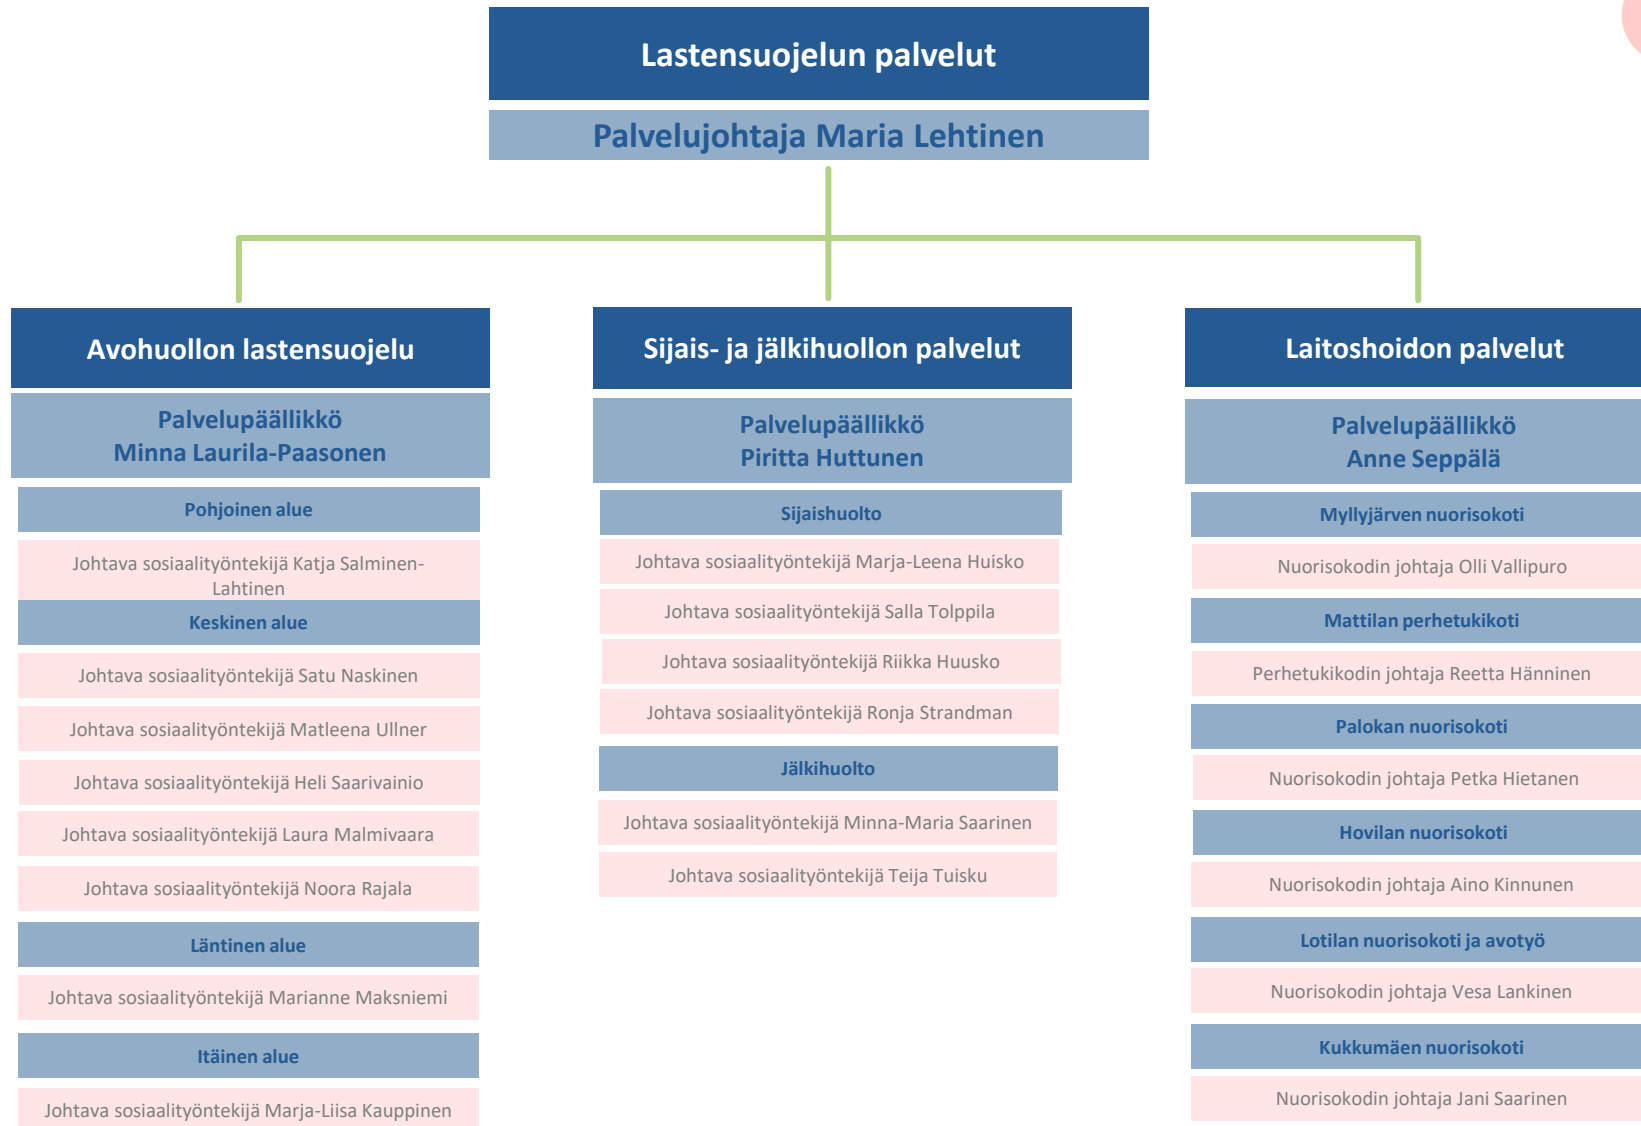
Lastensuojelun palvelut

Palvelujohtaja Maria Lehtinen

Avohuollon lastensuojelu

Palvelupäällikkö
Minna Laurila-Paasonen

Pohjoinen alue

Johtava sosiaalityöntekijä Katja Salminen-Lahtinen

Keskinen alue

Johtava sosiaalityöntekijä Satu Naskinen

Johtava sosiaalityöntekijä Matleena Ullner

Johtava sosiaalityöntekijä Heli Saarivainio

Johtava sosiaalityöntekijä Laura Malmivaara

Johtava sosiaalityöntekijä Noora Rajala

Läntinen alue

Johtava sosiaalityöntekijä Marianne Maksniemi

Itäinen alue

Johtava sosiaalityöntekijä Marja-Liisa Kauppinen

Sijais- ja jälkihuollon palvelut

Palvelupäällikkö
Piritta Huttunen

Sijaishuolto

Johtava sosiaalityöntekijä Marja-Leena Huisko

Johtava sosiaalityöntekijä Salla Tolppila

Johtava sosiaalityöntekijä Riikka Huusko

Johtava sosiaalityöntekijä Ronja Strandman

Jälkihuolto

Johtava sosiaalityöntekijä Minna-Maria Saarinen

Johtava sosiaalityöntekijä Teija Tuisku

Laitoshoidon palvelut

Palvelupäällikkö
Anne Seppälä

Myllyjärven nuorisokoti

Nuorisokodin johtaja Olli Vallipuro

Mattilan perhetukikoti

Perhetukikodin johtaja Reetta Hänninen

Palokan nuorisokoti

Nuorisokodin johtaja Petka Hietanen

Hovilan nuorisokoti

Nuorisokodin johtaja Aino Kinnunen

Lotilan nuorisokoti ja avotyö

Nuorisokodin johtaja Vesa Lankinen

Kukkumäen nuorisokoti

Nuorisokodin johtaja Jani Saarinen